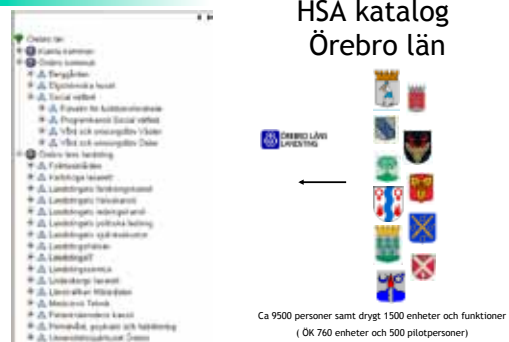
HSA katalog
Örebro län

ÖREBRO LÄNS LANDSTING

Örebro län
Kumla kommun
Örebro kommun
Bergsgården
Djurskyddsenheter
Social välfärd
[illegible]
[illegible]
Vård och omsorgsförvaltning Väster
Vård och omsorgsförvaltning Öster
Örebro läns landsting
Folkhälsan
Karlskoga lasarett
Landstingets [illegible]
Landstingets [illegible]
Landstingets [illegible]
Landstingets politiska ledning
Landstingets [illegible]
Landstingsfastigheter
LandstingsIT
Landstingsservice
Lindesbergs lasarett
Läkemedelsavdelning
Medicinsk Teknik
Patientnämndens kansli
Psykiatri, psykiatri och habilitering
Universitetssjukhuset Örebro

Ca 9500 personer samt drygt 1500 enheter och funktioner
( ÖK 760 enheter och 500 pilotpersoner)